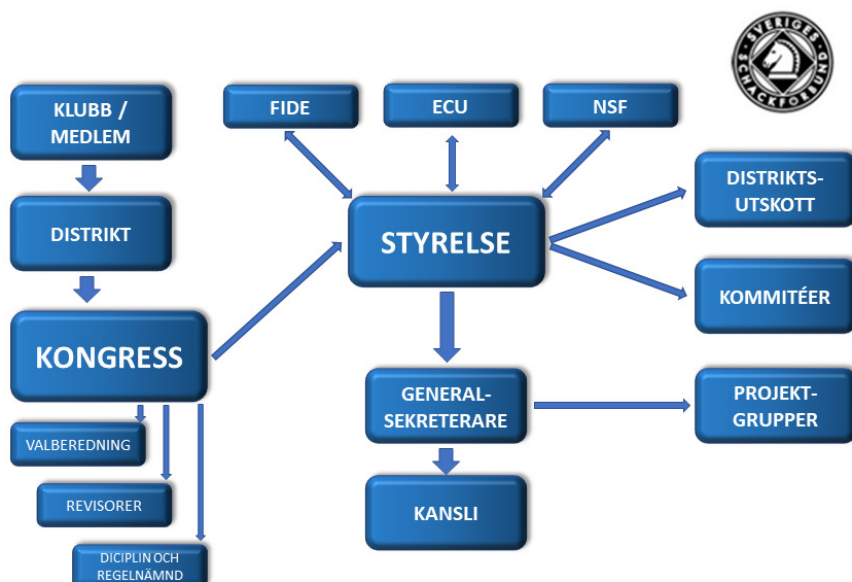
SVERIGES SCHACKFÖRBUND

KLUBB / MEDLEM

DISTRIKT

KONGRESS

VALBEREDNING

REVISORER

DICIPLIN OCH REGELNÄMND

FIDE

ECU

NSF

STYRELSE

DISTRIKTS-UTSKOTT

KOMMITÉER

GENERAL-SEKRETERARE

PROJEKT-GRUPPER

KANSLI